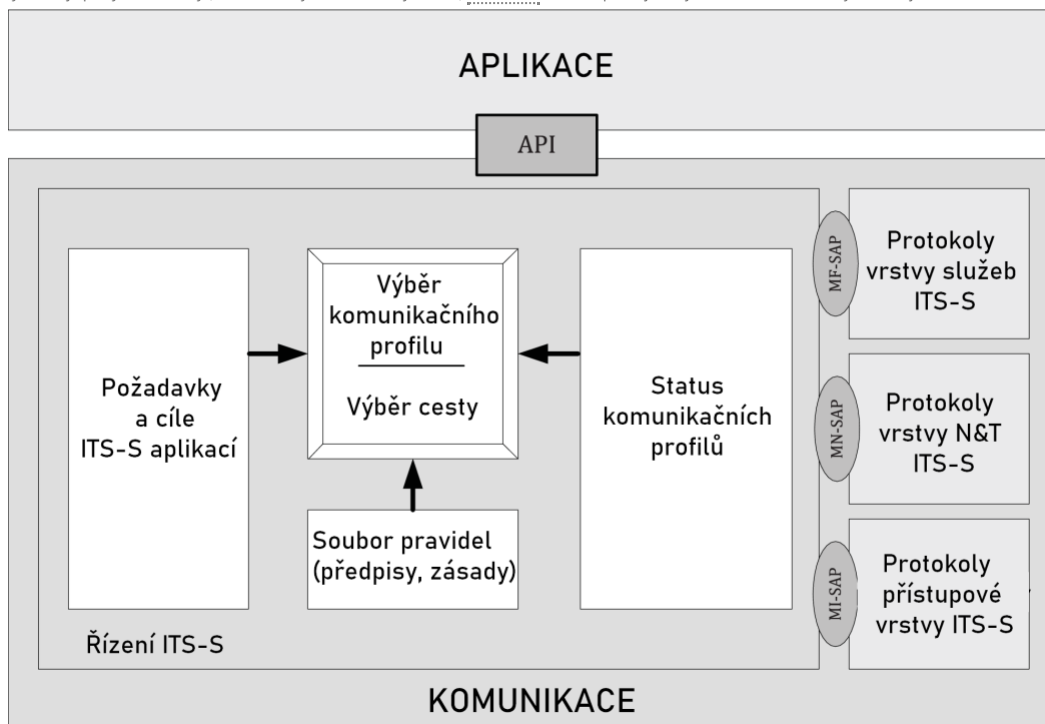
APLIKACE

API

Požadavky a cíle ITS-S aplikací

Výběr komunikačního profilu

Výběr cesty

Soubor pravidel (předpisy, zásady)

Status komunikačních profilů

MF-SAP

Protokoly vrstvy služeb ITS-S

MN-SAP

Protokoly vrstvy N&T ITS-S

MI-SAP

Protokoly přístupové vrstvy ITS-S

Řízení ITS-S

KOMUNIKACE